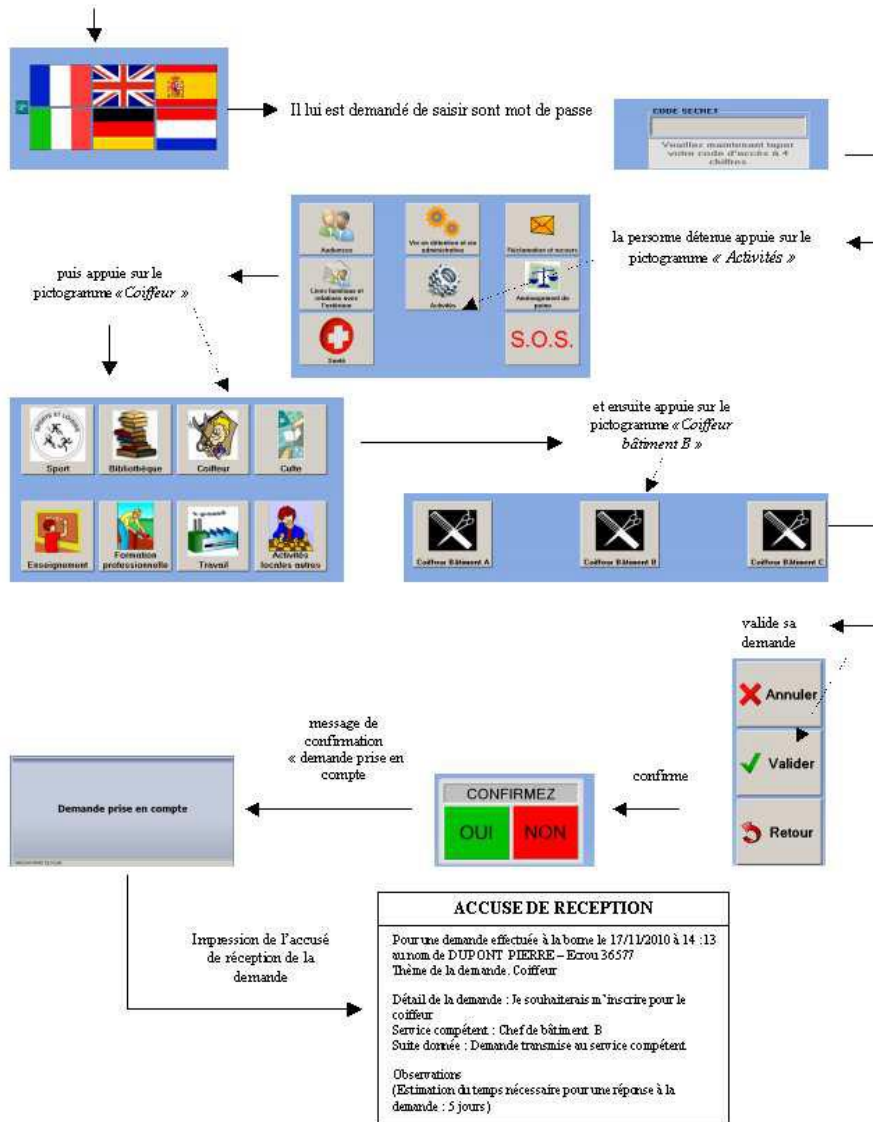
Il lui est demandé de saisir sont mot de passe

CODE SECRET

Veuillez maintenant taper votre code d'accès à 4 chiffres

Audiences

Vie en détention et vie administrative

Réclamation et recours

Liens familiaux et relations avec l'extérieur

Activités

Aménagement de peine

Santé

S.O.S.

la personne détenue appuie sur le pictogramme « Activités »

puis appuie sur le pictogramme « Coiffeur »

Sport

Bibliothèque

Coiffeur

Culte

Enseignement

Formation professionnelle

Travail

Activités locales autres

et ensuite appuie sur le pictogramme « Coiffeur bâtiment B »

Coiffeur Bâtiment A

Coiffeur Bâtiment B

Coiffeur Bâtiment C

valide sa demande

Annuler

Valider

Retour

message de confirmation « demande prise en compte

confirme

CONFIRMEZ

OUI

NON

Demande prise en compte

Impression de l'accusé de réception de la demande

ACCUSE DE RECEPTION

Pour une demande effectuée à la borne le 17/11/2010 à 14 :13 au nom de DUPONT PIERRE – Ecrou 36577
Thème de la demande. Coiffeur

Détail de la demande : Je souhaiterais m'inscrire pour le coiffeur
Service compétent : Chef de bâtiment. B
Suite donnée : Demande transmise au service compétent

Observations
(Estimation du temps nécessaire pour une réponse à la demande : 5 jours)